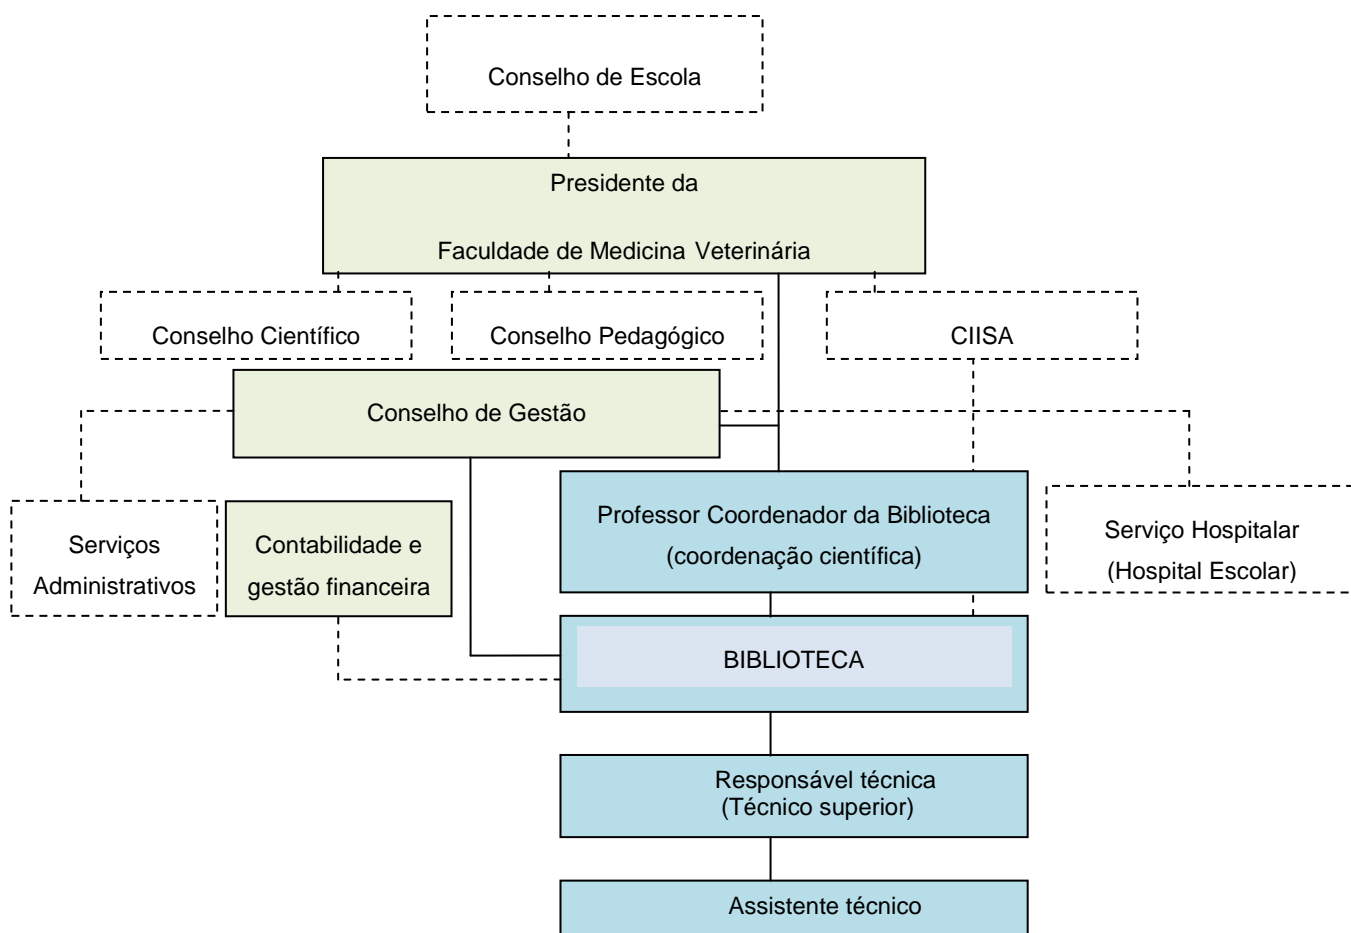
Conselho de Escola

Presidente da

Faculdade de Medicina Veterinária

Conselho Científico

Conselho Pedagógico

CIISA

Conselho de Gestão

Serviços Administrativos

Contabilidade e gestão financeira

Professor Coordenador da Biblioteca (coordenação científica)

Serviço Hospitalar (Hospital Escolar)

BIBLIOTECA

Responsável técnica (Técnico superior)

Assistente técnico